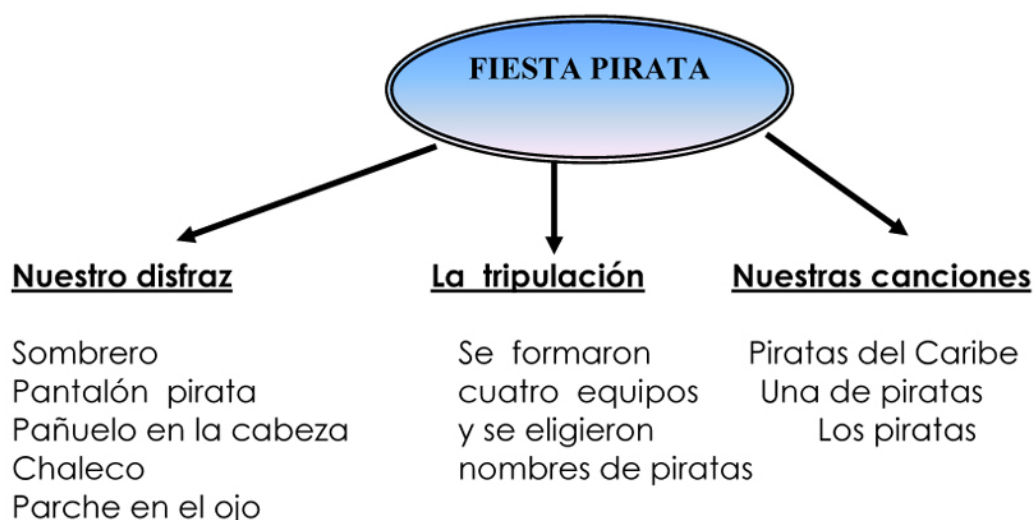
FIESTA PIRATA

Nuestro disfraz

Sombrero
Pantalón pirata
Pañuelo en la cabeza
Chaleco
Parche en el ojo

La tripulación

Se formaron cuatro equipos y se eligieron nombres de piratas

Nuestras canciones

Piratas del Caribe
Una de piratas
Los piratas